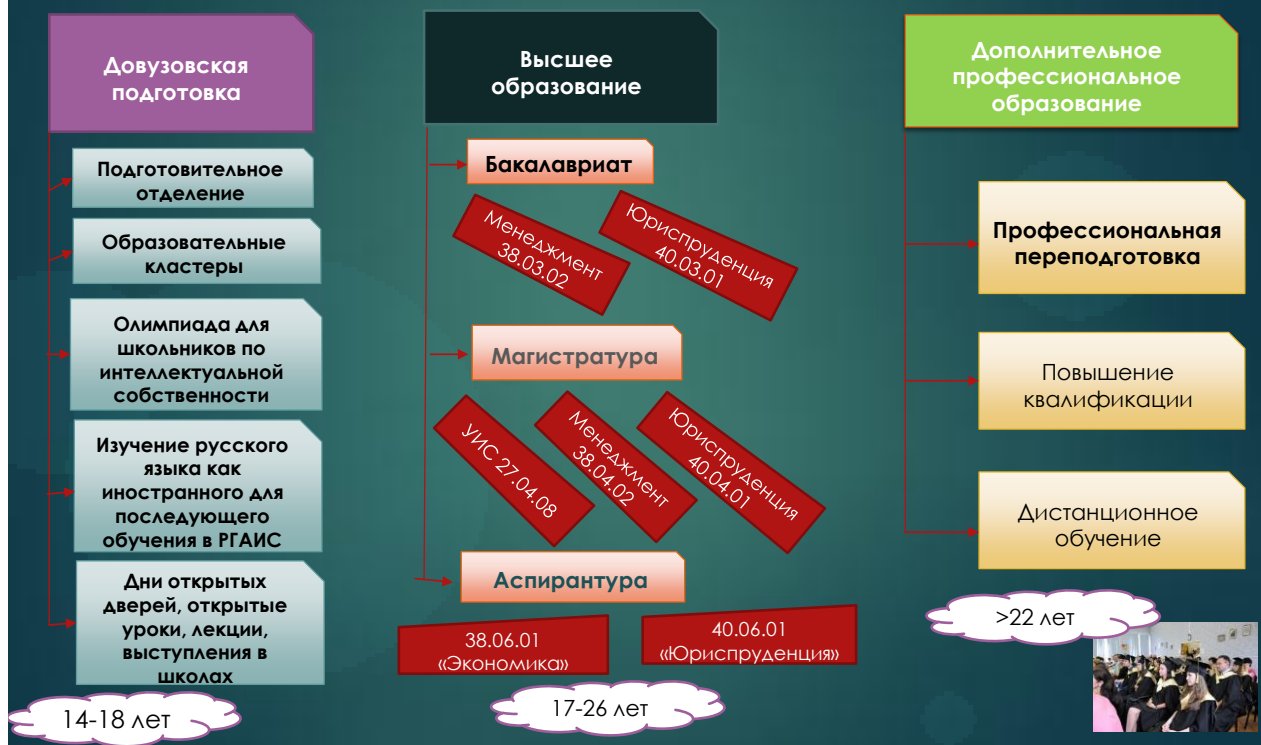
Довузовская подготовка

Подготовительное отделение

Образовательные кластеры

Олимпиада для школьников по интеллектуальной собственности

Изучение русского языка как иностранного для последующего обучения в РГАИС

Дни открытых дверей, открытые уроки, лекции, выступления в школах

14-18 лет

Высшее образование

Бакалавриат

Менеджмент 38.03.02

Юриспруденция 40.03.01

Магистратура

УИС 27.04.08

Менеджмент 38.04.02

Юриспруденция 40.04.01

Аспирантура

38.06.01 «Экономика»

40.06.01 «Юриспруденция»

17-26 лет

Дополнительное профессиональное образование

Профессиональная переподготовка

Повышение квалификации

Дистанционное обучение

>22 лет